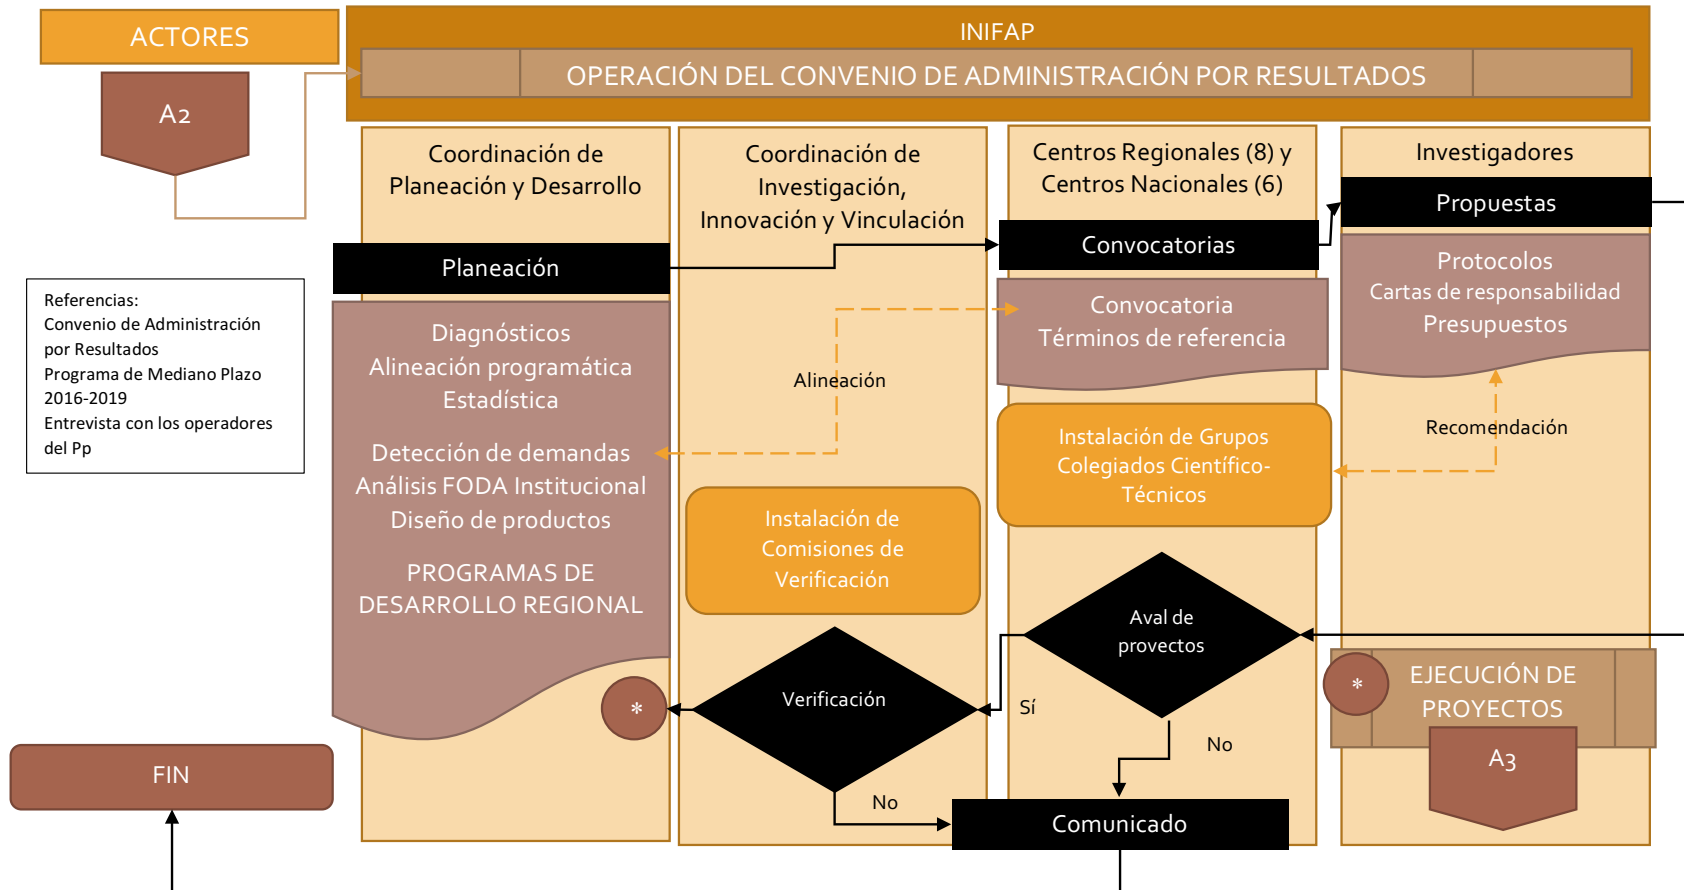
ACTORES

A2

INIFAP

OPERACIÓN DEL CONVENIO DE ADMINISTRACIÓN POR RESULTADOS

Referencias:
Convenio de Administración por Resultados
Programa de Mediano Plazo 2016-2019
Entrevista con los operadores del Pp

Coordinación de Planeación y Desarrollo

Planeación

Diagnósticos
Alineación programática
Estadística

Detección de demandas
Análisis FODA Institucional
Diseño de productos

PROGRAMAS DE DESARROLLO REGIONAL

*

Coordinación de Investigación, Innovación y Vinculación

Alineación

Instalación de Comisiones de Verificación

Verificación

No

Centros Regionales (8) y Centros Nacionales (6)

Convocatorias

Convocatoria
Términos de referencia

Instalación de Grupos Colegiados Científico-Técnicos

Aval de proyectos

Sí

No

Comunicado

Investigadores

Propuestas

Protocolos
Cartas de responsabilidad
Presupuestos

Recomendación

*

EJECUCIÓN DE PROYECTOS

A3

FIN